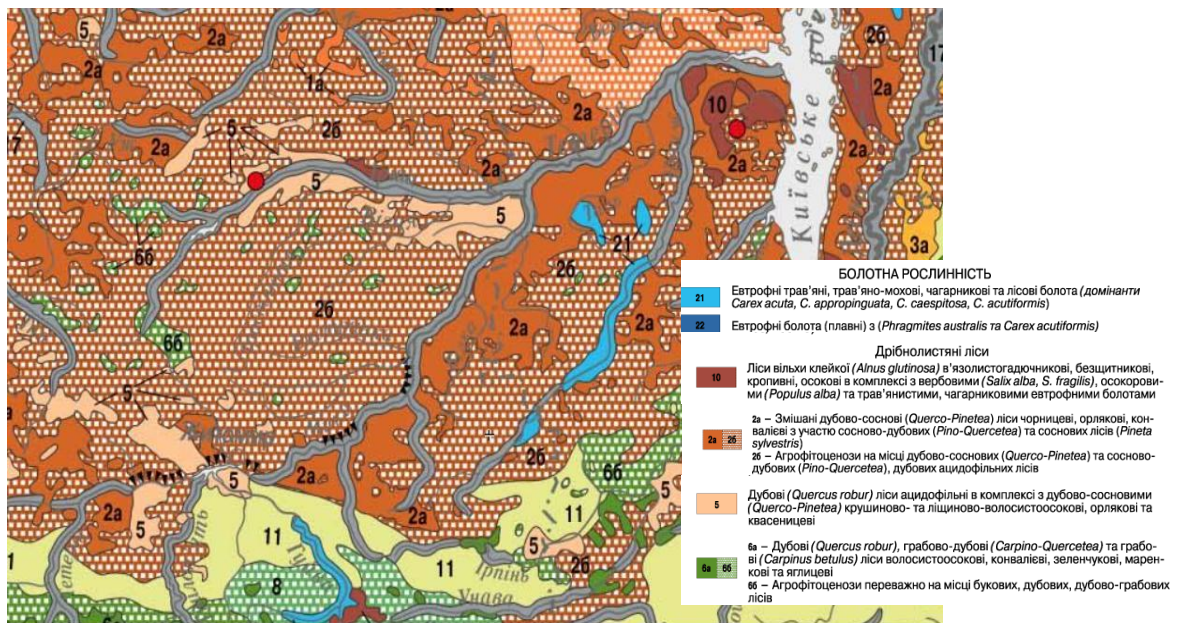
2а
2б
17
2а
1а
10
2а
5
2б
2а
17
2а
2а
2а
5
5
21
6б
3а
2б
2а
2а
6б
5
2а
2б
6б
5
5
11
2а
5
11
5
2б
8
11
Ірпінь
Унава
Київське

БОЛОТНА РОСЛИННІСТЬ

21 Евтрофні трав'яні, трав'яно-мохові, чагарникові та лісові болота (домінанти Carex acuta, C. appropinguata, C. caespitosa, C. acutiformis)

22 Евтрофні болота (плавні) з (Phragmites australis та Carex acutiformis)

Дрібнолистяні ліси

10 Ліси вільхи клейкої (Alnus glutinosa) в'язолистогадючникові, безщитникові, кропивні, осокові в комплексі з вербовими (Salix alba, S. fragilis), осокоровими (Populus alba) та трав'янистими, чагарниковими евтрофними болотами

2а 2б 2а – Змішані дубово-соснові (Querco-Pinetea) ліси чорницеві, орлякові, конвалієві з участю сосново-дубових (Pino-Quercetea) та соснових лісів (Pineta sylvestris)
2б – Агрофітоценози на місці дубово-соснових (Querco-Pinetea) та сосново-дубових (Pino-Quercetea), дубових ацидофільних лісів

5 Дубові (Quercus robur) ліси ацидофільні в комплексі з дубово-сосновими (Querco-Pinetea) крушиново- та ліщиново-волосистоосокові, орлякові та квасеницеві

6а 6б 6а – Дубові (Quercus robur), грабово-дубові (Carpino-Quercetea) та грабові (Carpinus betulus) ліси волосистоосокові, конвалієві, зеленчукові, маренкові та яглицеві
6б – Агрофітоценози переважно на місці букових, дубових, дубово-грабових лісів